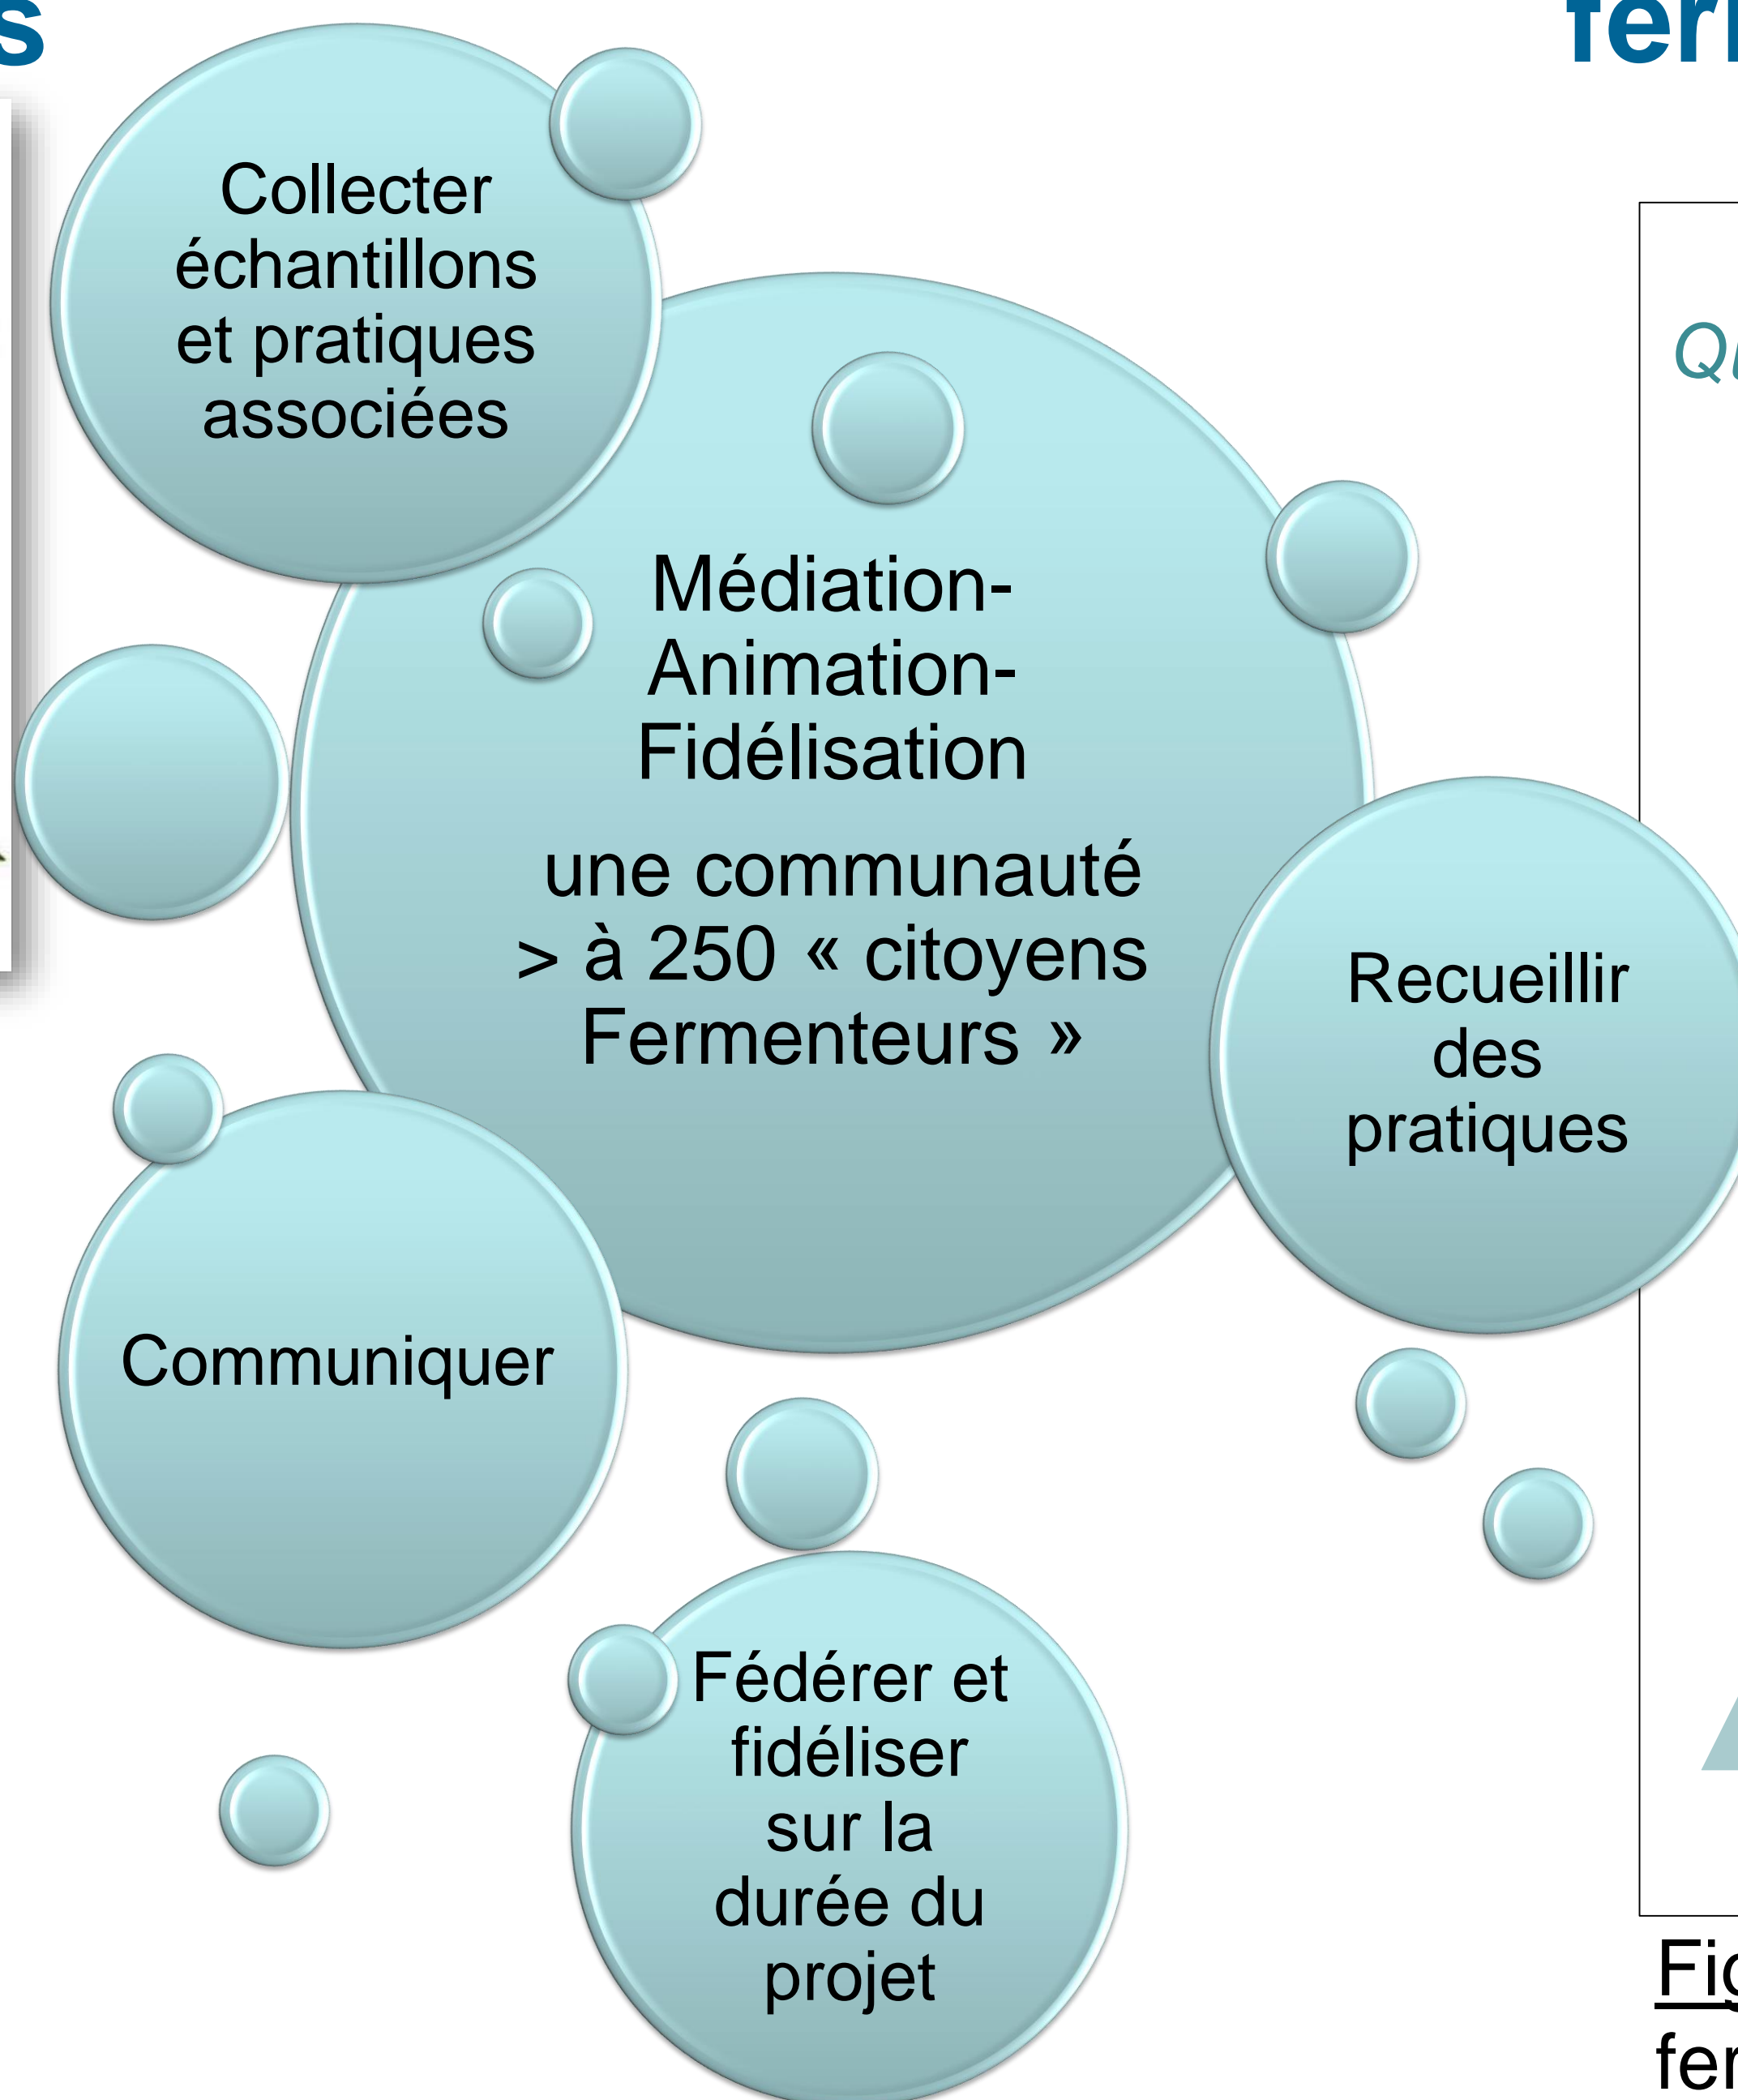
s

fer

Collecter échantillons et pratiques associées

Médiation-Animation-Fidélisation

une communauté > à 250 « citoyens Fermenteurs »

Recueillir des pratiques

Communiquer

Fédérer et fidéliser sur la durée du projet

Q

Fi

fe